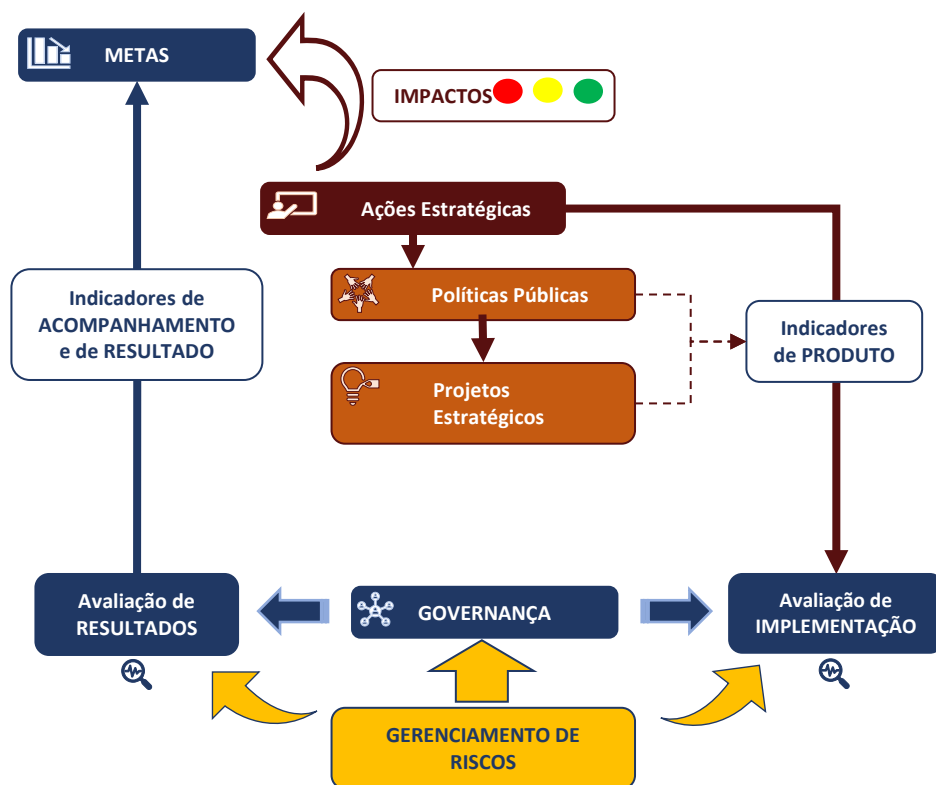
METAS

IMPACTOS

Ações Estratégicas

Indicadores de ACOMPANHAMENTO e de RESULTADO

Políticas Públicas

Indicadores de PRODUTO

Projetos Estratégicos

Avaliação de RESULTADOS

GOVERNANÇA

Avaliação de IMPLEMENTAÇÃO

GERENCIAMENTO DE RISCOS